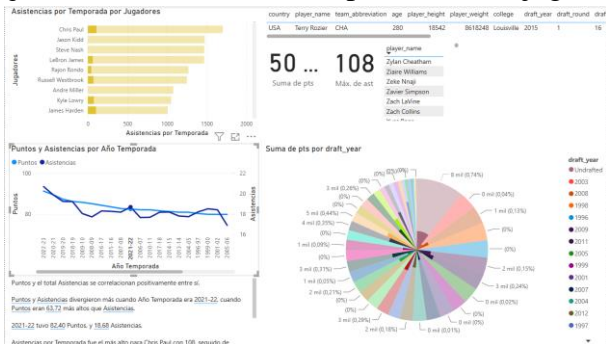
Asistencias por Temporada por Jugadores

Jugadores

Chris Paul
Jason Kidd
Steve Nash
LeBron James
Rajon Rondo
Russell Westbrook
Andre Miller
Kyle Lowry
James Harden

0 500 1000 1500

Asistencias por Temporada

| country | player_name | team_abbreviation | age | player_height | player_weight | college | draft_year | draft_round | draft_n |
|---|---|---|---|---|---|---|---|---|---|
| USA | Terry Rozier | CHA | 280 | 18542 | 8618248 | Louisville | 2015 | 1 | 16 |

50 ...
Suma de pts

108
Máx. de ast

player_name
Zylan Cheatham
Zaire Williams
Zeke Nnaji
Zavier Simpson
Zach LaVine
Zach Collins

Puntos y Asistencias por Año Temporada

● Puntos ● Asistencias

Puntos

20
10

Asistencias

22
20
18

2021-22

Año Temporada

Suma de pts por draft_year

8 mil (0,74%)
0 mil (0,04%)
1 mil (0,13%)
2 mil (0,15%)
3 mil (0,24%)
0 mil (0,02%)
0 mil (0,02%)
0 mil (0,01%)
3 mil (0,26%)
5 mil (0,44%)
4 mil (0,35%)
1 mil (0,09%)
3 mil (0,31%)
2 mil (0,21%)
2 mil (0,17%)
3 mil (0,30%)
2 mil (0,18%)
(0%)

draft_year
Undrafted
2003
2008
1998
1996
2009
2011
2005
1999
2001
2007
2004
2012
1997

Puntos y el total Asistencias se correlacionan positivamente entre sí.

Puntos y Asistencias divergieron más cuando Año Temporada era 2021-22, cuando Puntos eran 63,72 más altos que Asistencias.

2021-22 tuvo 82,40 Puntos, y 18,68 Asistencias.

Asistencias por Temporada fue el más alto para Chris Paul con 108, seguido de